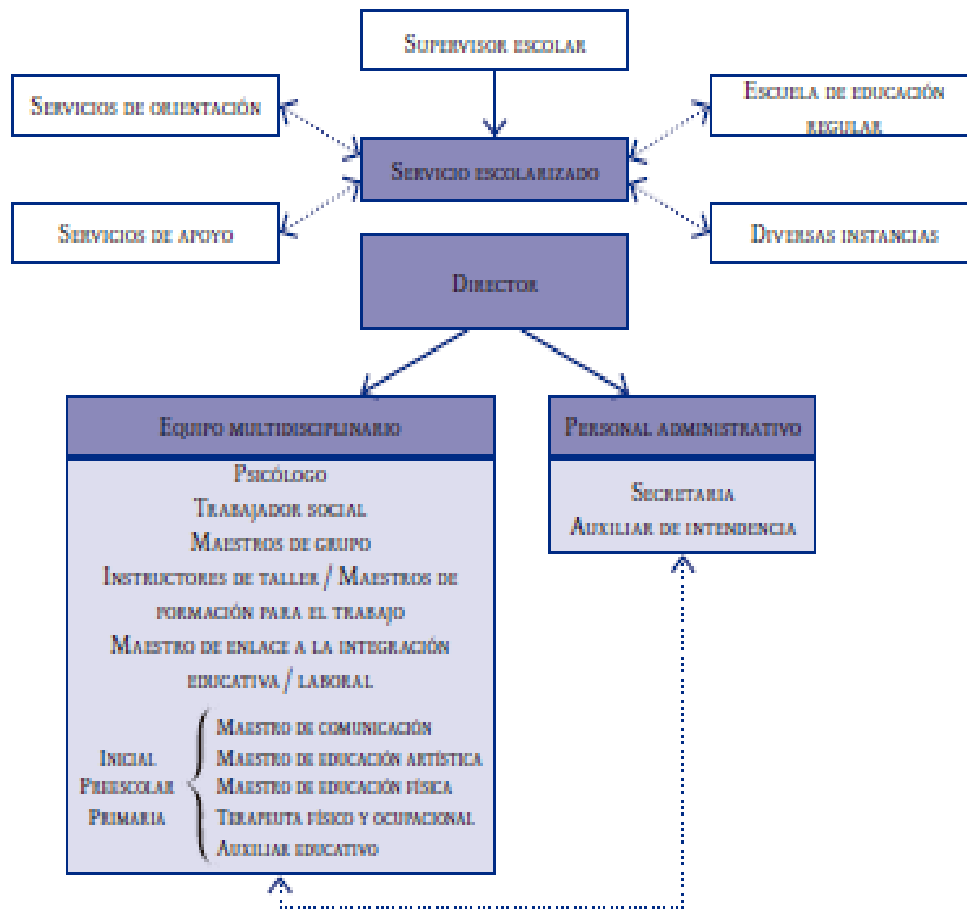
Supervisor escolar

Servicios de orientación

Escuela de educación regular

Servicio escolarizado

Servicios de apoyo

Diversas instancias

Director

Equipo multidisciplinario

Psicólogo

Trabajador social

Maestros de grupo

Instructores de taller / Maestros de formación para el trabajo

Maestro de enlace a la integración educativa / laboral

Inicial
Preescolar
Primaria

Maestro de comunicación
Maestro de educación artística
Maestro de educación física
Terapeuta físico y ocupacional
Auxiliar educativo

Personal administrativo

Secretaria

Auxiliar de intendencia